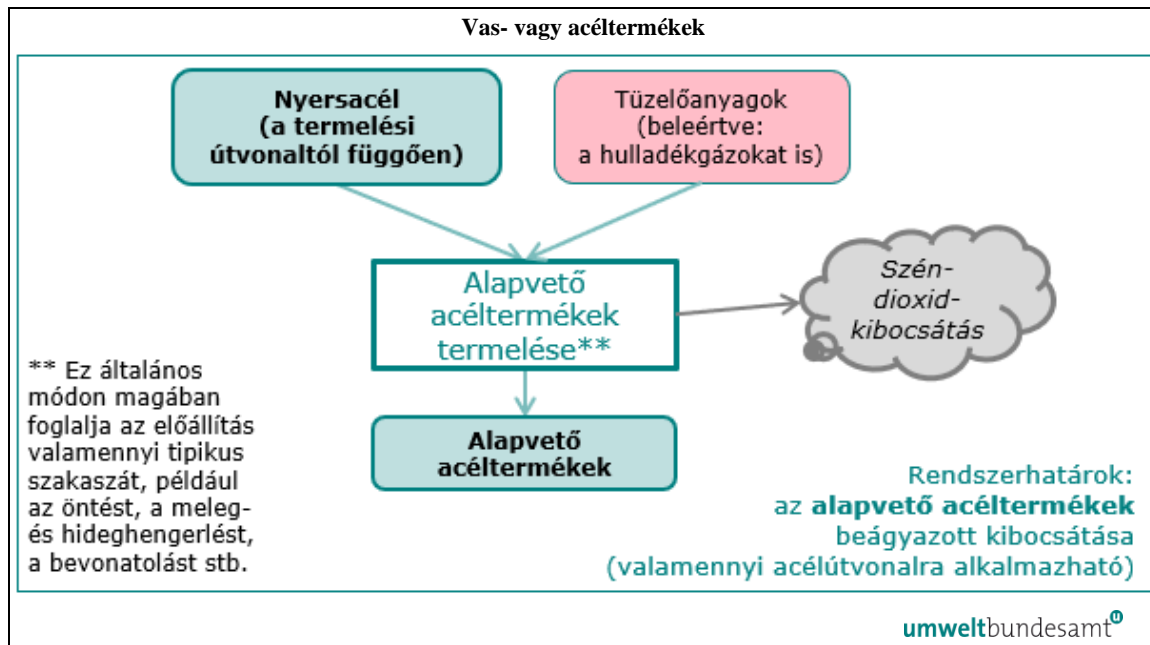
Vas- vagy acéltermékek

Nyersacél (a termelési útvonaltól függően)

Tüzelőanyagok (beleértve: a hulladékgázokat is)

Alapvető acéltermékek termelése**

Szén-dioxid-kibocsátás

** Ez általános módon magában foglalja az előállítás valamennyi tipikus szakaszát, például az öntést, a meleg- és hideghengerlést, a bevonatolást stb.

Alapvető acéltermékek

Rendszerhatárok: az alapvető acéltermékek beágyazott kibocsátása (valamennyi acélútvonalra alkalmazható)

umweltbundesamt